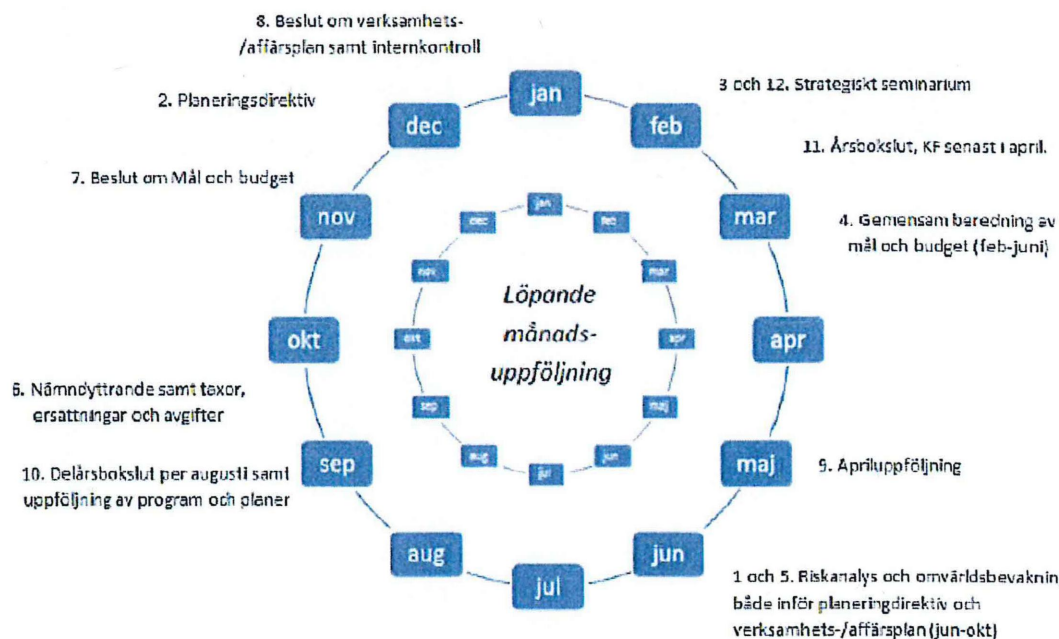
8. Beslut om verksamhets- /affärsplan samt internkontroll

jan

3 och 12. Strategiskt seminarium

2. Planeringsdirektiv

dec

feb

11. Årsbokslut, KF senast i april.

7. Beslut om Mål och budget

nov

mar

4. Gemensam beredning av mål och budget (feb-juni)

jan
feb
mar
apr
maj
jun
jul
aug
sep
okt
nov
dec

Löpande månads-uppföljning

okt

apr

6. Nämndyttrande samt taxor, ersättningar och avgifter

10. Delårsbokslut per augusti samt uppföljning av program och planer

sep

maj

9. Apriluppföljning

aug

jun

jul

1 och 5. Riskanalys och omvärldsbevakning både inför planeringdirektiv och verksamhets-/affärsplan (jun-okt)